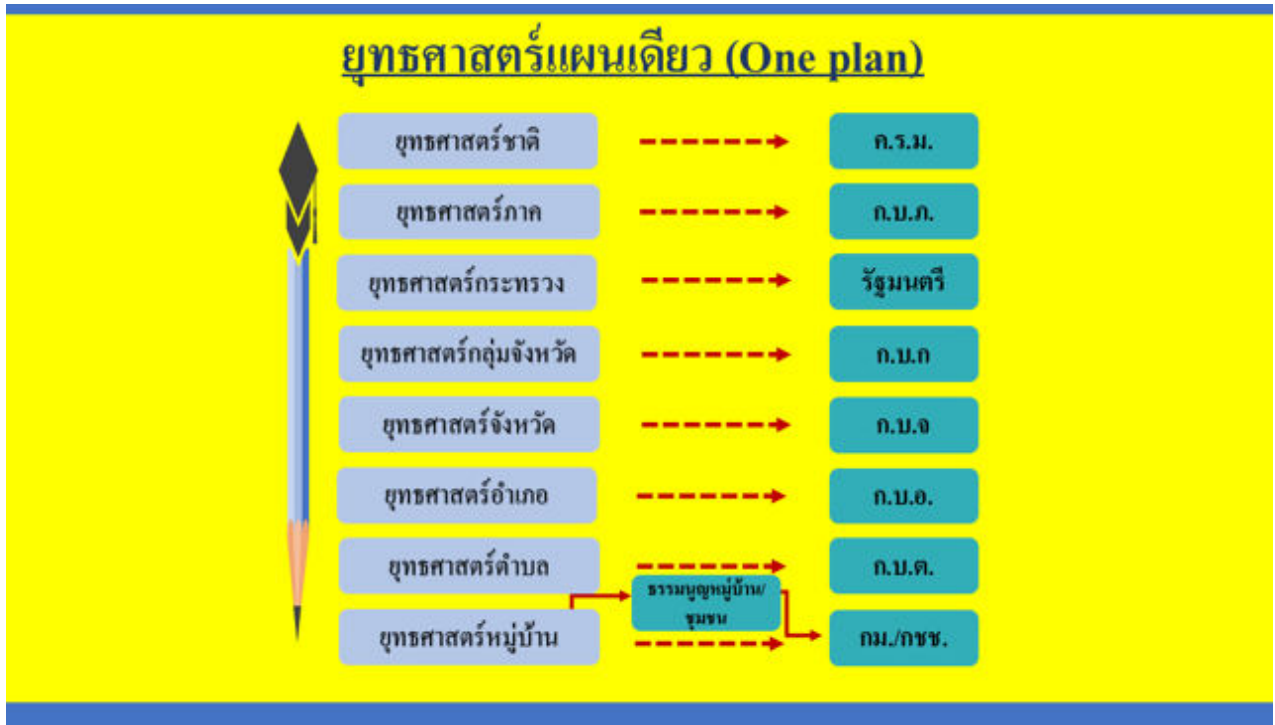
ยุทธศาสตร์แผนเดียว (One plan)

ยุทธศาสตร์ชาติ

ค.ร.ม.

ยุทธศาสตร์ภาค

ก.บ.ภ.

ยุทธศาสตร์กระทรวง

รัฐมนตรี

ยุทธศาสตร์กลุ่มจังหวัด

ก.บ.ก

ยุทธศาสตร์จังหวัด

ก.บ.จ

ยุทธศาสตร์อำเภอ

ก.บ.อ.

ยุทธศาสตร์ตำบล

ก.บ.ต.

ธรรมนูญหมู่บ้าน/ชุมชน

ยุทธศาสตร์หมู่บ้าน

กม./กชช.